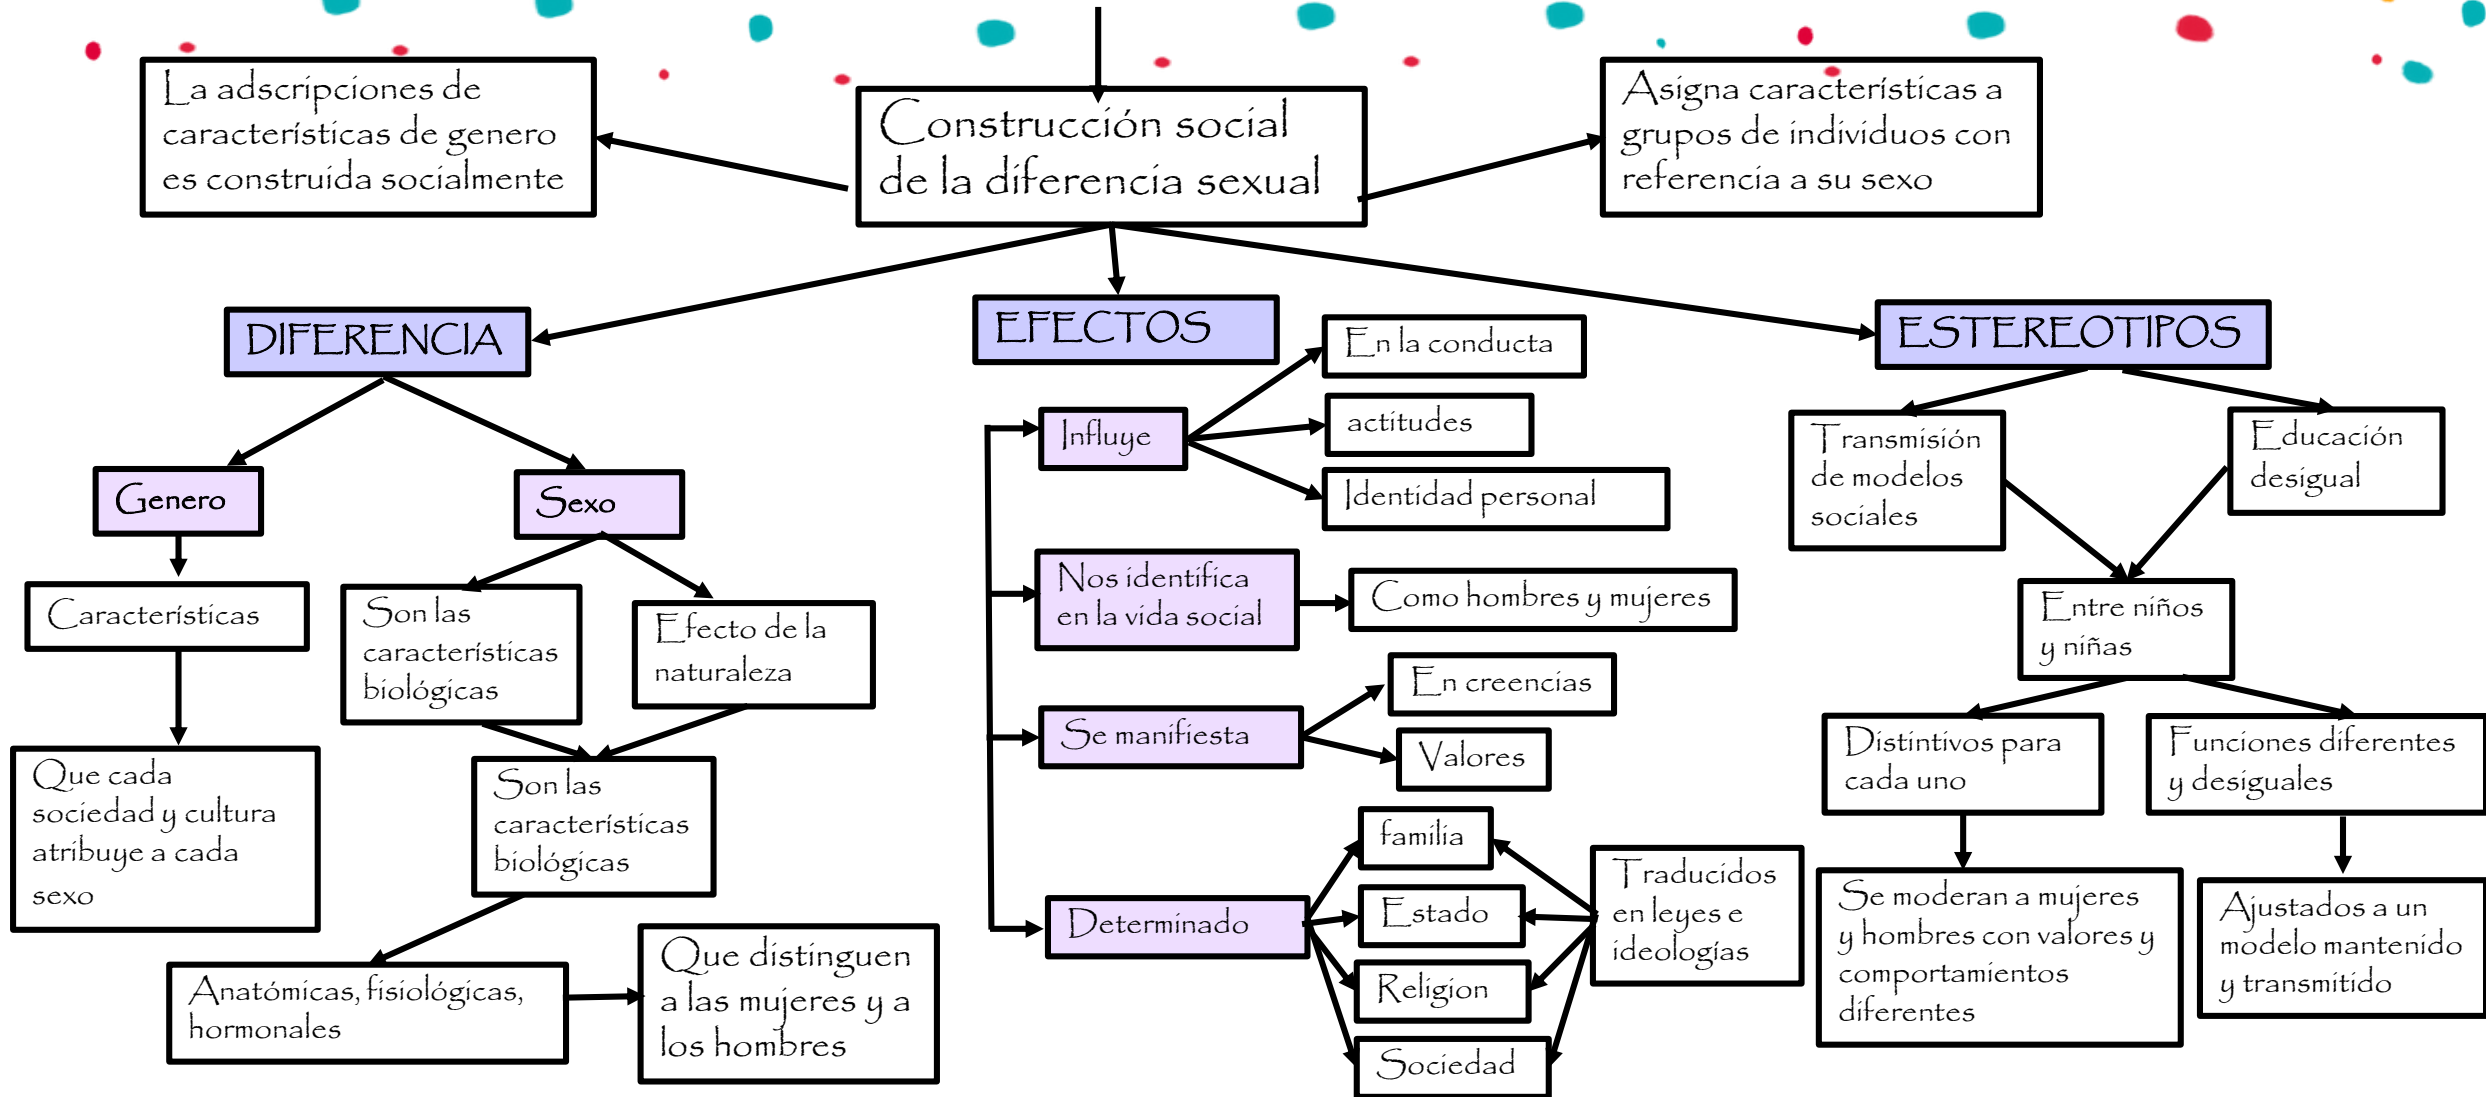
La adscripciones de características de genero es construida socialmente

Construcción social de la diferencia sexual

Asigna características a grupos de individuos con referencia a su sexo

DIFERENCIA

Genero

Características

Que cada sociedad y cultura atribuye a cada sexo

Sexo

Son las características biológicas

Efecto de la naturaleza

Son las características biológicas

Anatómicas, fisiológicas, hormonales

Que distinguen a las mujeres y a los hombres

EFECTOS

Influye

En la conducta

actitudes

Identidad personal

Nos identifica en la vida social

Como hombres y mujeres

Se manifiesta

En creencias

Valores

Determinado

familia

Estado

Religion

Sociedad

Traducidos en leyes e ideologías

ESTEREOTIPOS

Transmisión de modelos sociales

Educación desigual

Entre niños y niñas

Distintivos para cada uno

Se moderan a mujeres y hombres con valores y comportamientos diferentes

Funciones diferentes y desiguales

Ajustados a un modelo mantenido y transmitido